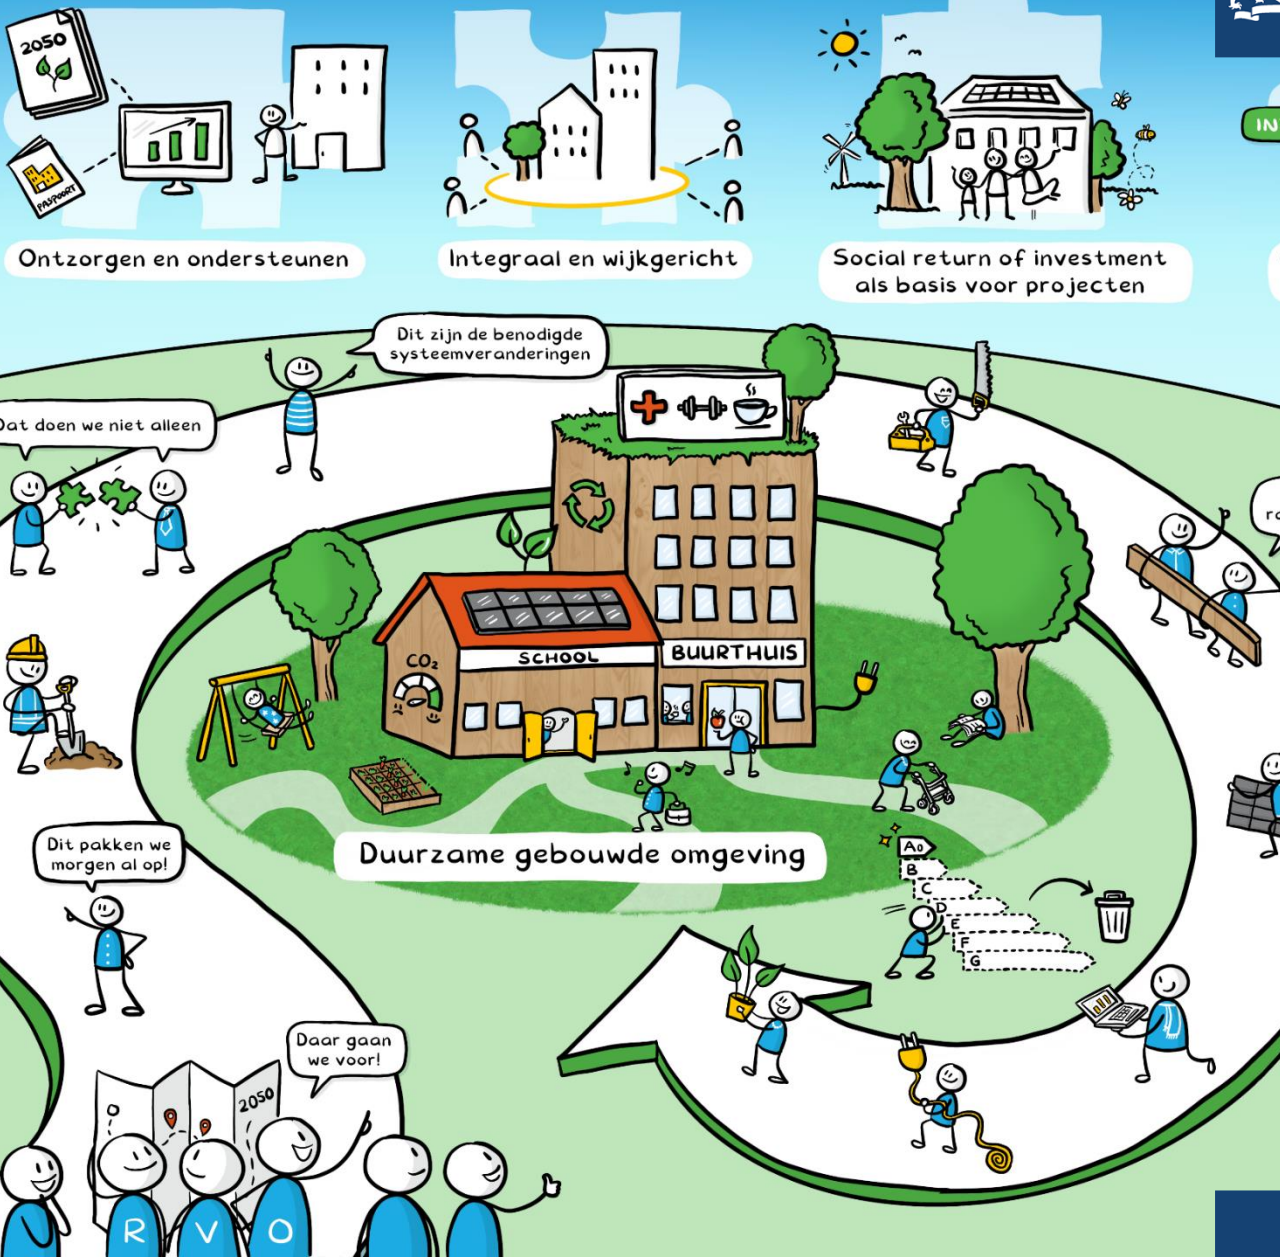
2050

PASPOORT

Ontzorgen en ondersteunen

Integraal en wijkgericht

Social return of investment als basis voor projecten

IN

Dit zijn de benodigde systeemveranderingen

Dat doen we niet alleen

ra

$CO_2$

SCHOOL

BUURTHUIS

Duurzame gebouwde omgeving

Dit pakken we morgen al op!

A0
B
C
D
E
F
G

Daar gaan we voor!

2050

R V O